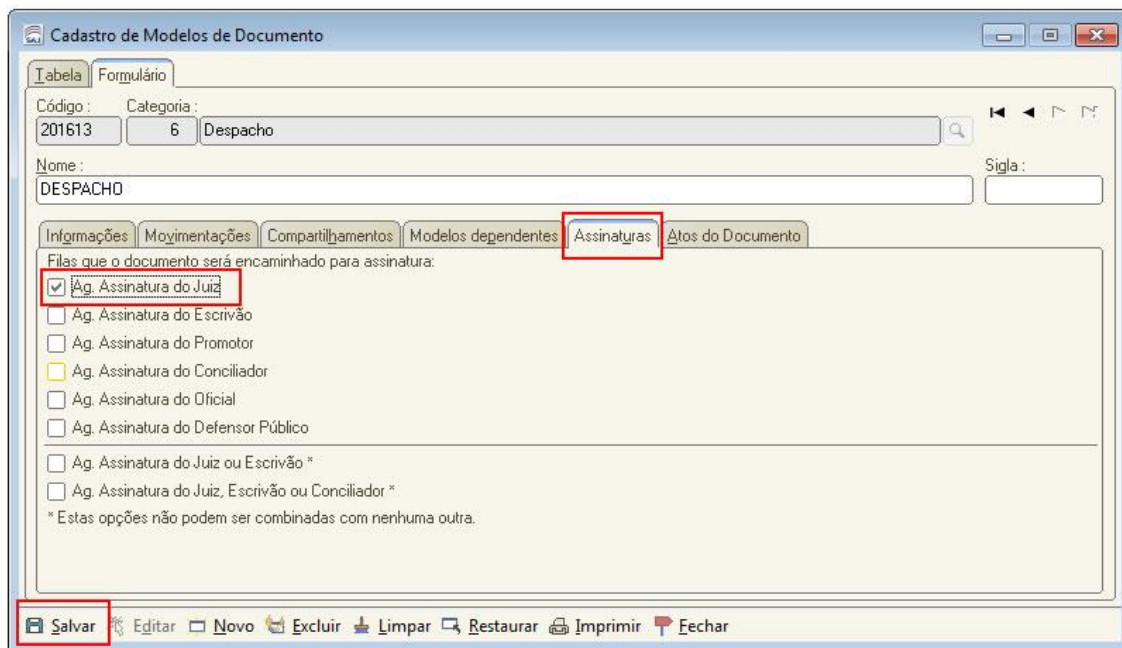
Cadastro de Modelos de Documento

Tabela | Formulário

Código : 201613
Categoria : 6 Despacho

Nome : DESPACHO
Sigla :

Informações | Movimentações | Compartilhamentos | Modelos dependentes | Assinaturas | Atos do Documento

Filas que o documento será encaminhado para assinatura:
Ag. Assinatura do Juiz
Ag. Assinatura do Escrivão
Ag. Assinatura do Promotor
Ag. Assinatura do Conciliador
Ag. Assinatura do Oficial
Ag. Assinatura do Defensor Público

Ag. Assinatura do Juiz ou Escrivão *
Ag. Assinatura do Juiz, Escrivão ou Conciliador *
* Estas opções não podem ser combinadas com nenhuma outra.

Salvar | Editar | Novo | Excluir | Limpar | Restaurar | Imprimir | Fechar